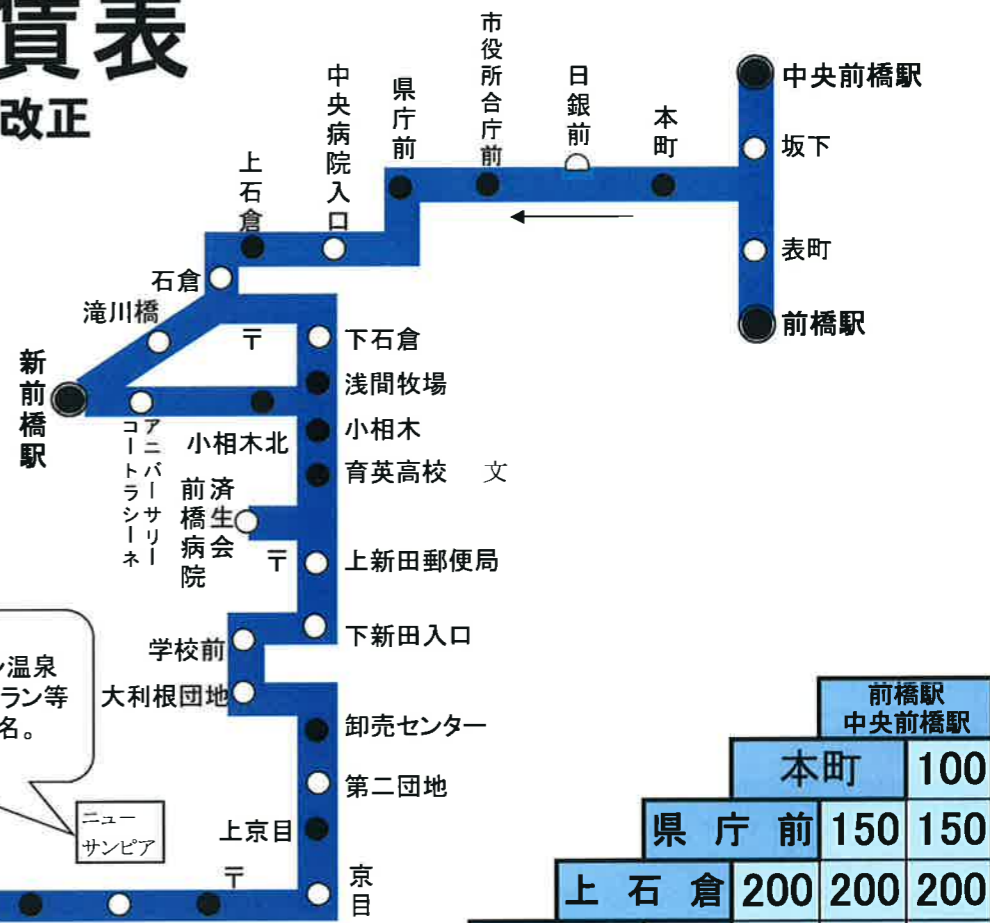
賃表
改正

中央前橋駅
坂下
表町
前橋駅
本町
日銀前
市役所合庁前
県庁前
中央病院入口
上石倉
石倉
滝川橋
新前橋駅
アニバーサリーコートラシーネ
〒
下石倉
浅間牧場
小相木北
小相木
育英高校
文
済生会前橋病院
〒
上新田郵便局
下新田入口
学校前
大利根団地
卸売センター
第二団地
上京目
〒
京目

ン温泉
ラン等
名。

ニュー
サンピア

| | | 前橋駅 中央前橋駅 |
|---|---|---|
| | 本町 | 100 |
| 県庁前 | 150 | 150 |
| 上石倉 200 | 200 | 200 |